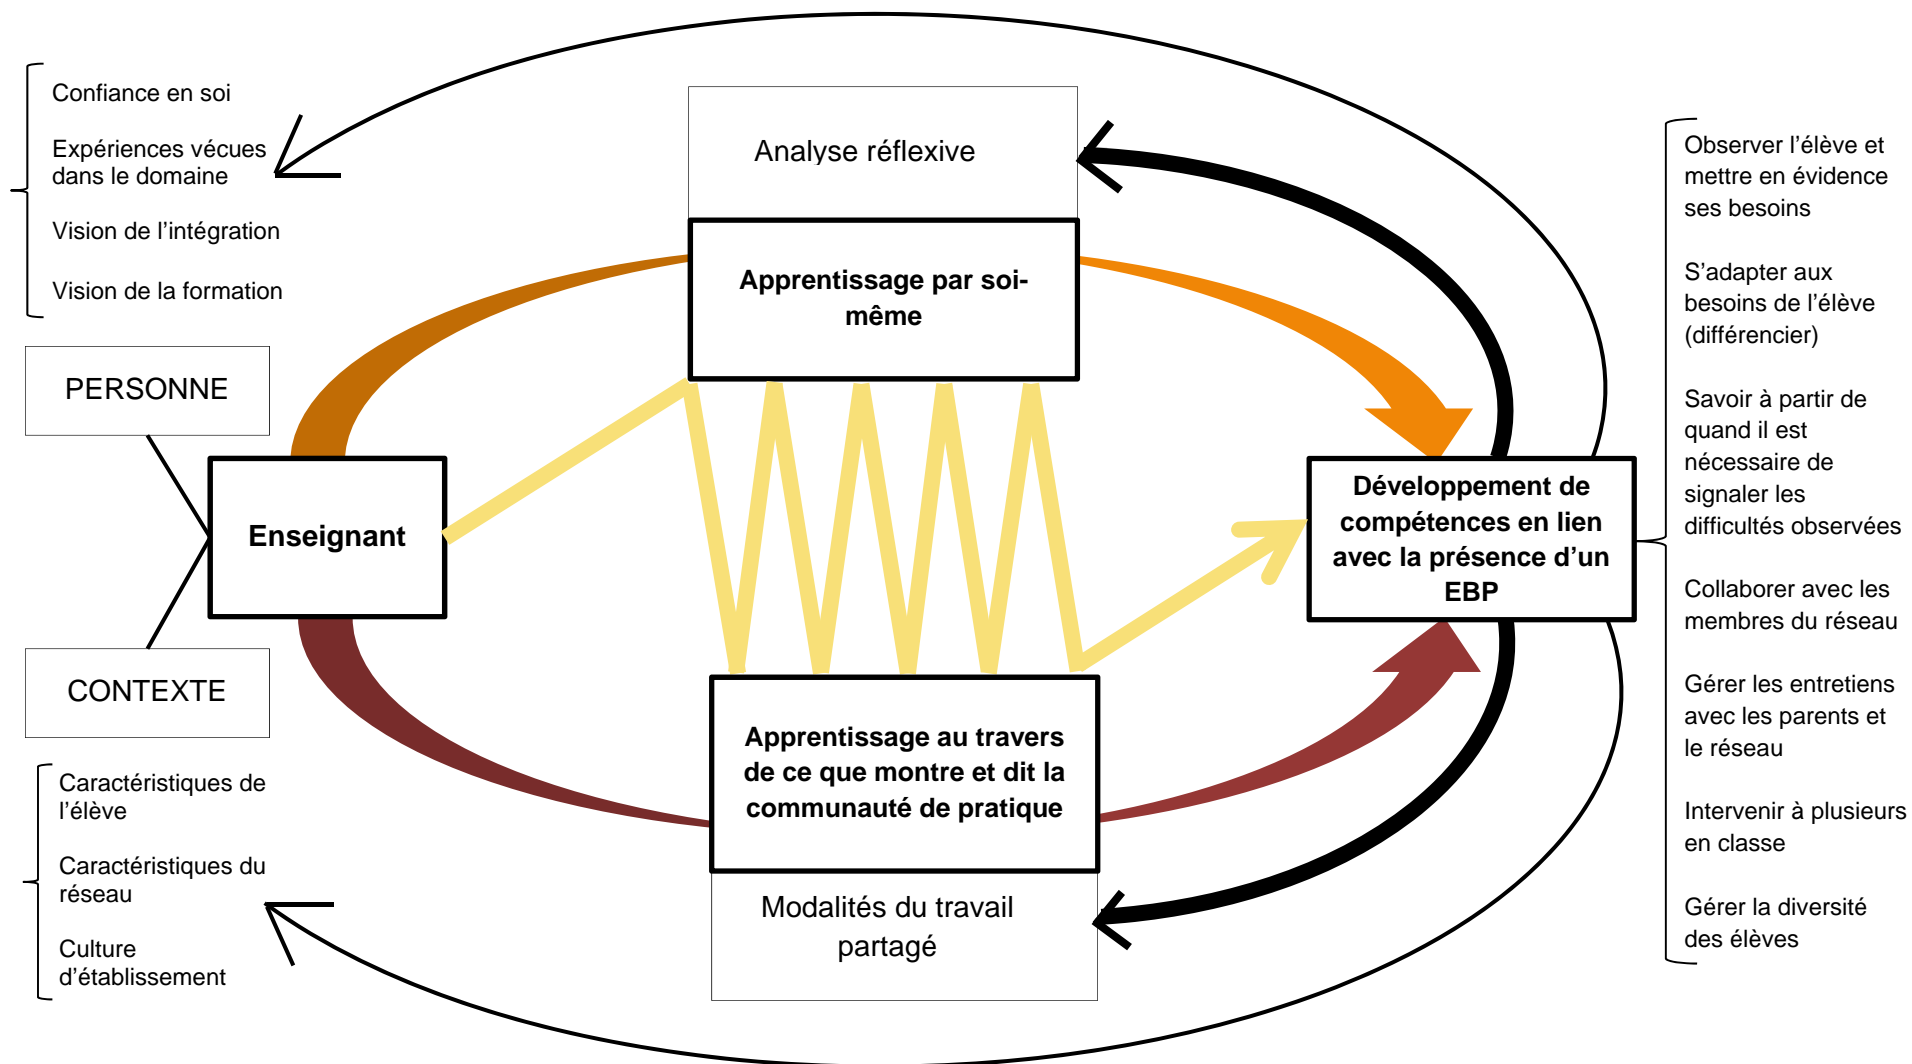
Confiance en soi

Expériences vécues dans le domaine

Vision de l’intégration

Vision de la formation

PERSONNE

Enseignant

CONTEXTE

Caractéristiques de l’élève

Caractéristiques du réseau

Culture d’établissement

Analyse réflexive

Apprentissage par soi-même

Apprentissage au travers de ce que montre et dit la communauté de pratique

Modalités du travail partagé

Développement de compétences en lien avec la présence d’un EBP

Observer l’élève et mettre en évidence ses besoins

S’adapter aux besoins de l’élève (différencier)

Savoir à partir de quand il est nécessaire de signaler les difficultés observées

Collaborer avec les membres du réseau

Gérer les entretiens avec les parents et le réseau

Intervenir à plusieurs en classe

Gérer la diversité des élèves